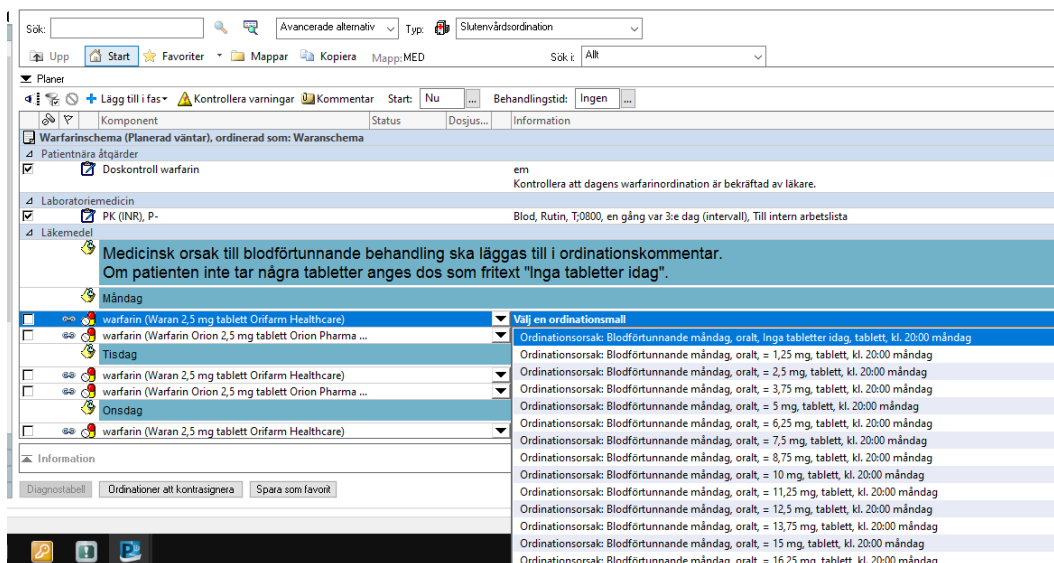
Sök: Avancerade alternativ Typ: Slutenvårdsordination

Upp Start Favoriter Mappar Kopiera Mapp: MED Sök i: Allt

Planer

Lägg till i fas Kontrollera varningar Kommentar Start: Nu Behandlingstid: Ingen

| Komponent | Status | Dosjus... | Information |
|---|---|---|---|

Warfarinschema (Planerad väntar), ordinerad som: Waranschema

Patientnära åtgärder

Doskontroll warfarin — em
Kontrollera att dagens warfarinordination är bekräftad av läkare.

Laboratoriemedicin

PK (INR), P- — Blod, Rutin, T;0800, en gång var 3:e dag (intervall), Till intern arbetslista

Läkemedel

Medicinsk orsak till blodförtunnande behandling ska läggas till i ordinationskommentar.
Om patienten inte tar några tabletter anges dos som fritext "Inga tabletter idag".

Måndag

warfarin (Waran 2,5 mg tablett Orifarm Healthcare)
warfarin (Warfarin Orion 2,5 mg tablett Orion Pharma ...

Tisdag

warfarin (Waran 2,5 mg tablett Orifarm Healthcare)
warfarin (Warfarin Orion 2,5 mg tablett Orion Pharma ...

Onsdag

warfarin (Waran 2,5 mg tablett Orifarm Healthcare)

Välj en ordinationsmall
Ordinationsorsak: Blodförtunnande måndag, oralt, Inga tabletter idag, tablett, kl. 20:00 måndag
Ordinationsorsak: Blodförtunnande måndag, oralt, = 1,25 mg, tablett, kl. 20:00 måndag
Ordinationsorsak: Blodförtunnande måndag, oralt, = 2,5 mg, tablett, kl. 20:00 måndag
Ordinationsorsak: Blodförtunnande måndag, oralt, = 3,75 mg, tablett, kl. 20:00 måndag
Ordinationsorsak: Blodförtunnande måndag, oralt, = 5 mg, tablett, kl. 20:00 måndag
Ordinationsorsak: Blodförtunnande måndag, oralt, = 6,25 mg, tablett, kl. 20:00 måndag
Ordinationsorsak: Blodförtunnande måndag, oralt, = 7,5 mg, tablett, kl. 20:00 måndag
Ordinationsorsak: Blodförtunnande måndag, oralt, = 8,75 mg, tablett, kl. 20:00 måndag
Ordinationsorsak: Blodförtunnande måndag, oralt, = 10 mg, tablett, kl. 20:00 måndag
Ordinationsorsak: Blodförtunnande måndag, oralt, = 11,25 mg, tablett, kl. 20:00 måndag
Ordinationsorsak: Blodförtunnande måndag, oralt, = 12,5 mg, tablett, kl. 20:00 måndag
Ordinationsorsak: Blodförtunnande måndag, oralt, = 13,75 mg, tablett, kl. 20:00 måndag
Ordinationsorsak: Blodförtunnande måndag, oralt, = 15 mg, tablett, kl. 20:00 måndag
Ordinationsorsak: Blodförtunnande måndag, oralt, = 16,25 mg, tablett, kl. 20:00 måndag

Information

Diagnostabell Ordinationer att kontrasignera Spara som favorit